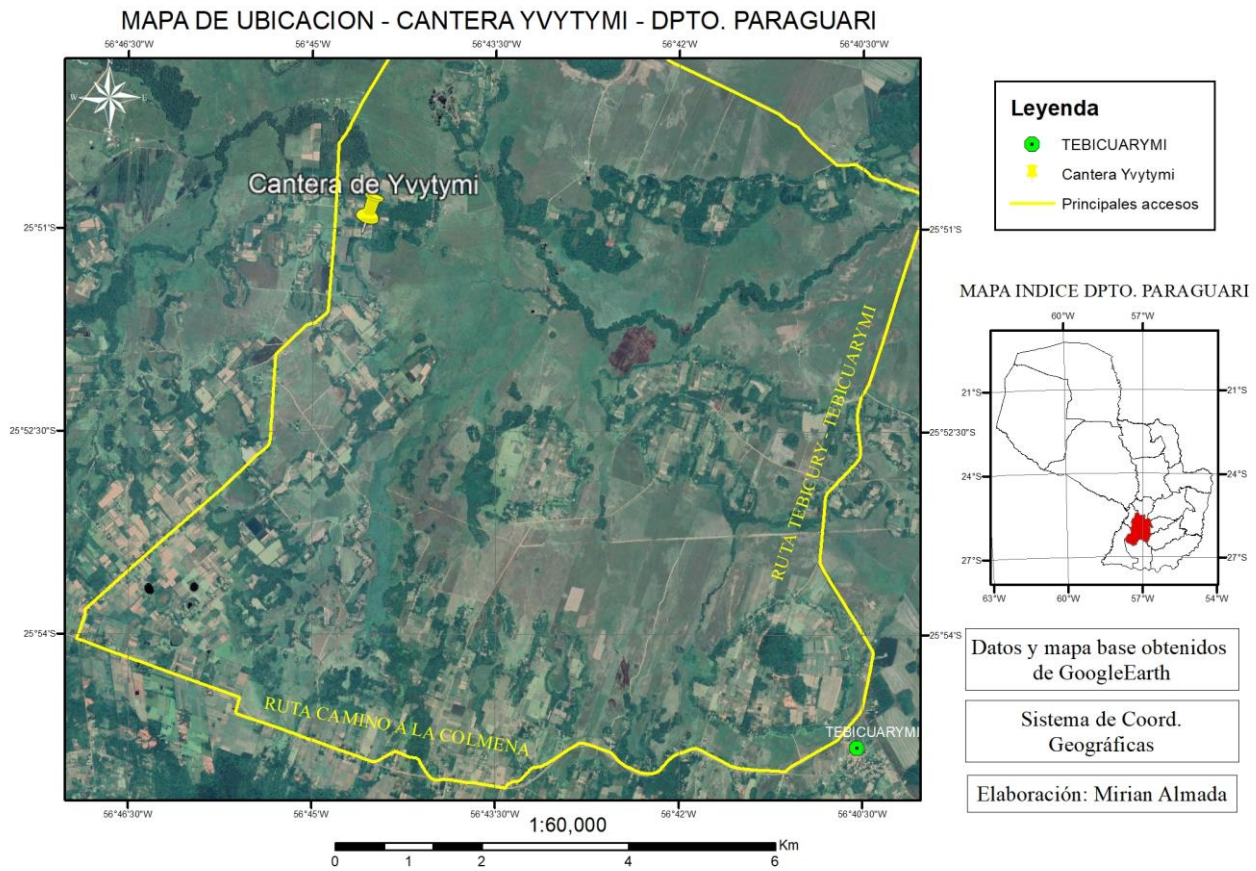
MAPA DE UBICACION - CANTERA YVYTYMI - DPTO. PARAGUARI

56°46'30"W
56°45'W
56°43'30"W
56°42'W
56°40'30"W

Cantera de Yvytymi

25°51'S
25°52'30"S
25°54'S

RUTA TEBICURY - TEBICUARYMI

RUTA CAMINO A LA COLMENA

TEBICUARYMI

56°46'30"W
56°45'W
56°43'30"W
56°42'W
56°40'30"W

1:60,000

0 1 2 4 6 Km

Leyenda
TEBICUARYMI
Cantera Yvytymi
Principales accesos

MAPA INDICE DPTO. PARAGUARI

60°W 57°W
21°S
24°S
27°S
63°W 60°W 57°W 54°W

Datos y mapa base obtenidos de GoogleEarth

Sistema de Coord. Geográficas

Elaboración: Mirian Almada